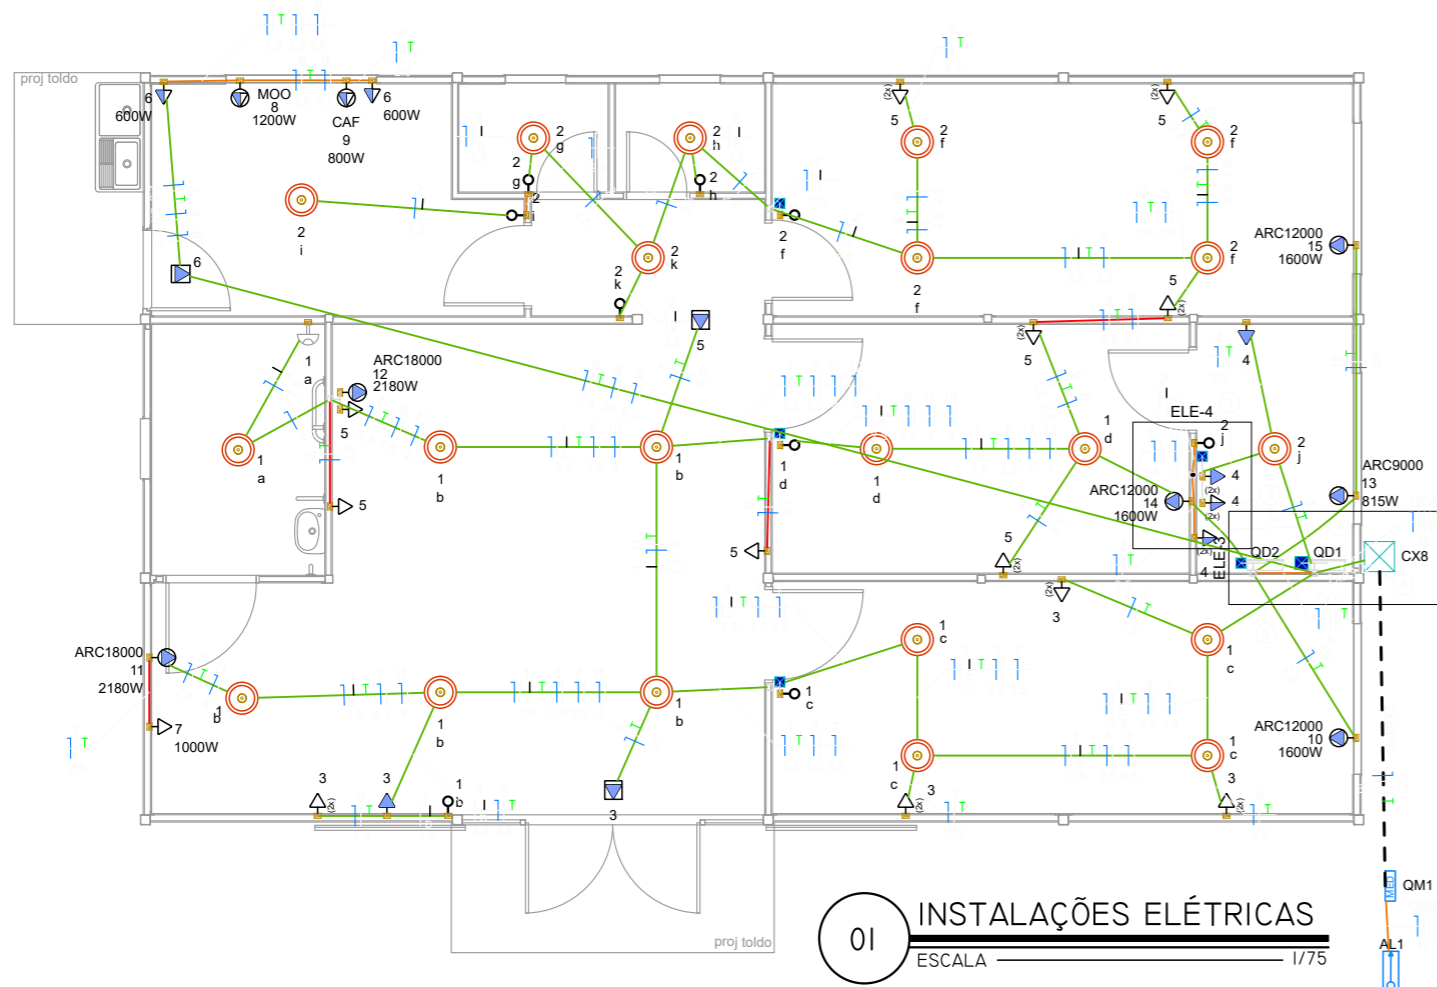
proj toldo
6
600W
MOO
8
1200W
CAF
9
800W
6
600W
2
g
2
g
2
i
2
i
2
h
2
h
2
k
2
k
2
f
5
2
f
5
2
f
2
f
2
f
2
f
ARC12000
15
1600W
6
5
5
5
4
1
a
1
a
ARC18000
12
2180W
5
5
1
b
1
b
1
d
5
1
d
1
d
ELE-4
2
j
2
j
ARC12000
14
1600W
4
4
ARC9000
13
815W
5
QD2
QD1
CX8
4
ELE-3
3
ARC18000
11
2180W
1
b
7
1000W
1
b
1
b
1
c
1
c
1
c
1
c
1
c
ARC12000
10
1600W
3
3
3
1
b
3
3
3
QM1
AL1
proj toldo
01
INSTALAÇÕES ELÉTRICAS
ESCALA
1/75